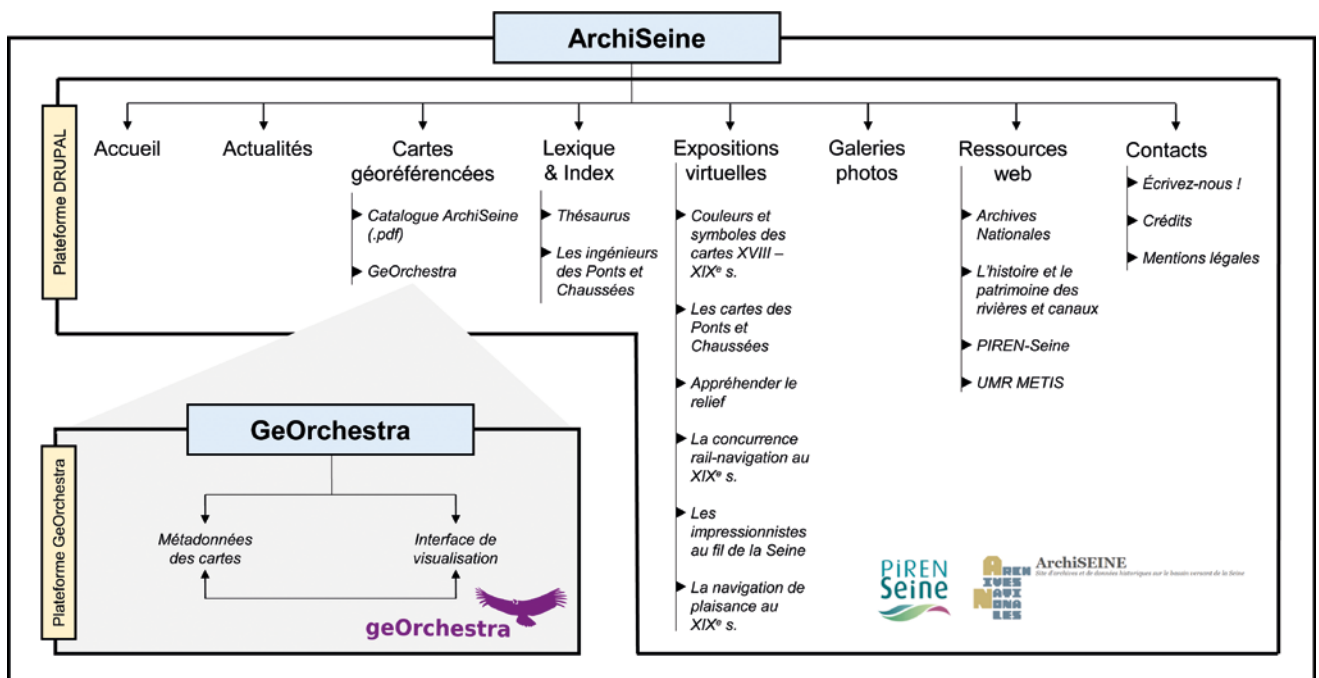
ArchiSeine

Plateforme DRUPAL

Accueil

Actualités

Cartes géoréférencées
- Catalogue ArchiSeine (.pdf)
- GeOrchestra

Lexique & Index
- Thésaurus
- Les ingénieurs des Ponts et Chaussées

Expositions virtuelles
- Couleurs et symboles des cartes XVIII – XIX$^e$ s.
- Les cartes des Ponts et Chaussées
- Appréhender le relief
- La concurrence rail-navigation au XIX$^e$ s.
- Les impressionnistes au fil de la Seine
- La navigation de plaisance au XIX$^e$ s.

Galeries photos

Ressources web
- Archives Nationales
- L'histoire et le patrimoine des rivières et canaux
- PIREN-Seine
- UMR METIS

Contacts
- Écrivez-nous !
- Crédits
- Mentions légales

GeOrchestra

Plateforme GeOrchestra

Métadonnées des cartes

Interface de visualisation

geOrchestra

PIREN Seine

ARCHIVES NAVIGABLES

ArchiSEINE
Site d'archives et de données historiques sur le bassin versant de la Seine